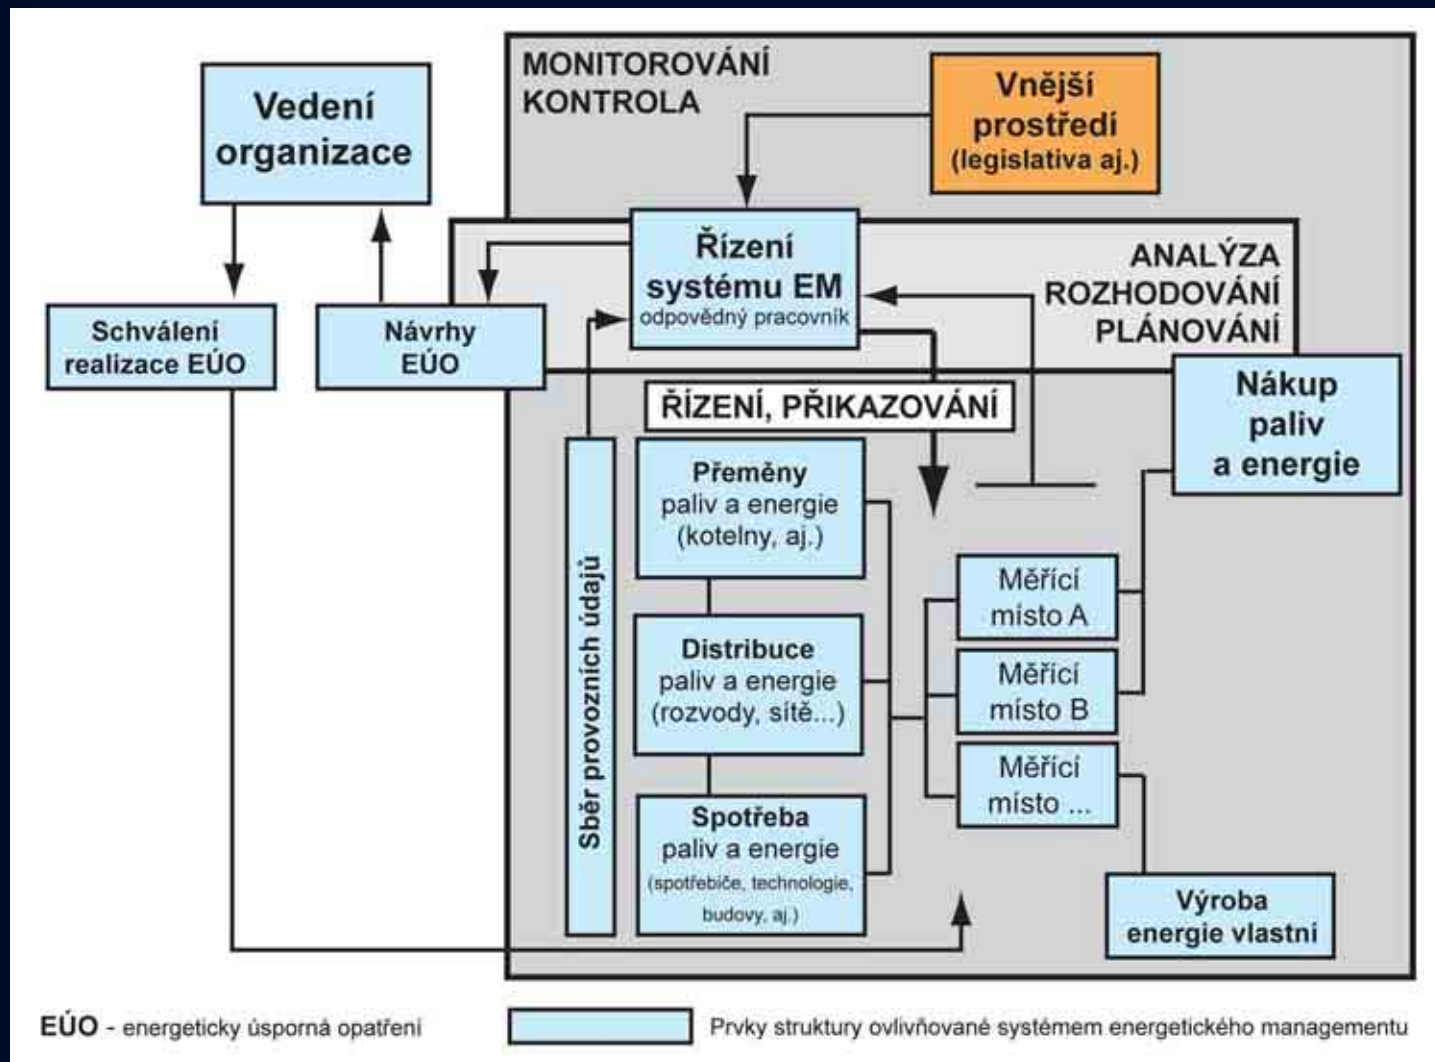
MONITOROVÁNÍ
KONTROLA

Vnější prostředí (legislativa aj.)

Vedení organizace

Řízení systému EM
odpovědný pracovník

ANALÝZA
ROZHODOVÁNÍ
PLÁNOVÁNÍ

Schválení realizace EÚO

Návrhy EÚO

Nákup paliv a energie

ŘÍZENÍ, PŘIKAZOVÁNÍ

Sběr provozních údajů

Přeměny paliv a energie (kotelny, aj.)

Distribuce paliv a energie (rozvody, sítě...)

Spotřeba paliv a energie (spotřebiče, technologie, budovy, aj.)

Měřící místo A

Měřící místo B

Měřící místo ...

Výroba energie vlastní

EÚO - energeticky úsporná opatření

Prvky struktury ovlivňované systémem energetického managementu